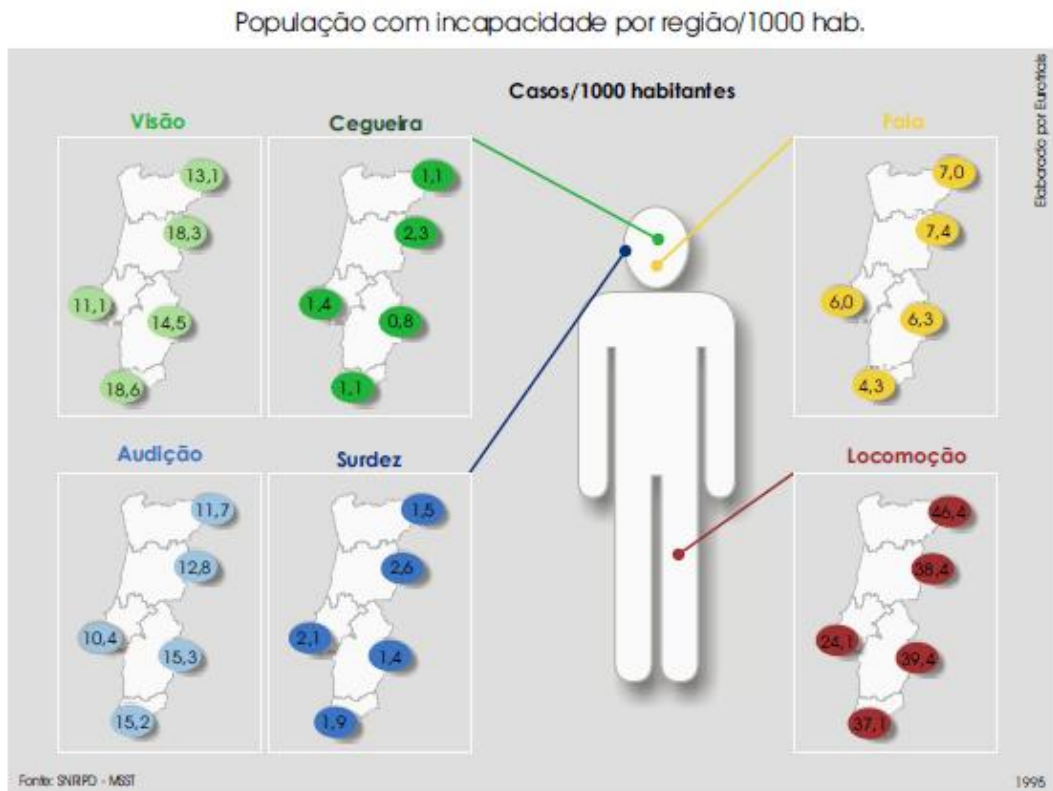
População com incapacidade por região/1000 hab.

Casos/1000 habitantes

Elaborado por Eurotrials

Visão
13,1
18,3
11,1
14,5
18,6

Cegueira
1,1
2,3
1,4
0,8
1,1

Fala
7,0
7,4
6,0
6,3
4,3

Audição
11,7
12,8
10,4
15,3
15,2

Surdez
1,5
2,6
2,1
1,4
1,9

Locomoção
46,4
38,4
24,1
39,4
37,1

Fonte: SNRIPD - MSST

1995